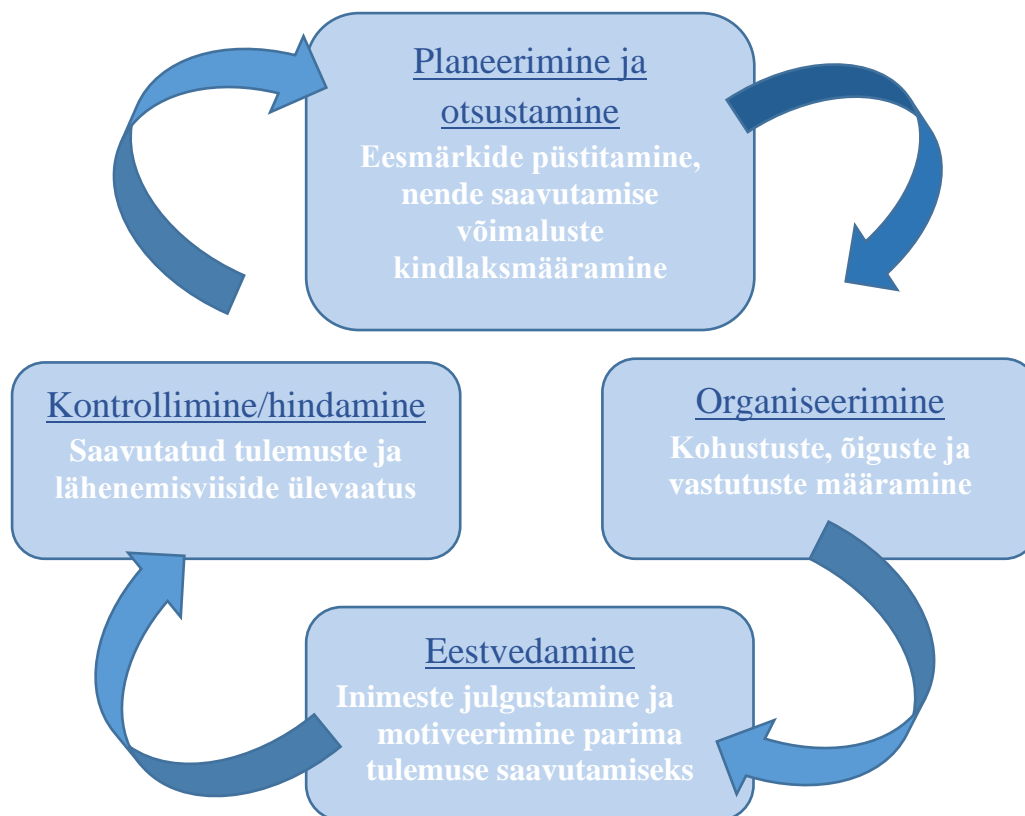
Planeerimine ja otsustamine

Eesmärkide püstitamine, nende saavutamise võimaluste kindlaksmääramine

Kontrollimine/hindamine

Saavutatud tulemuste ja lähenemisviiside ülevaatus

Organiseerimine

Kohustuste, õiguste ja vastutuste määramine

Eestvedamine

Inimeste julgustamine ja motiveerimine parima tulemuse saavutamiseks